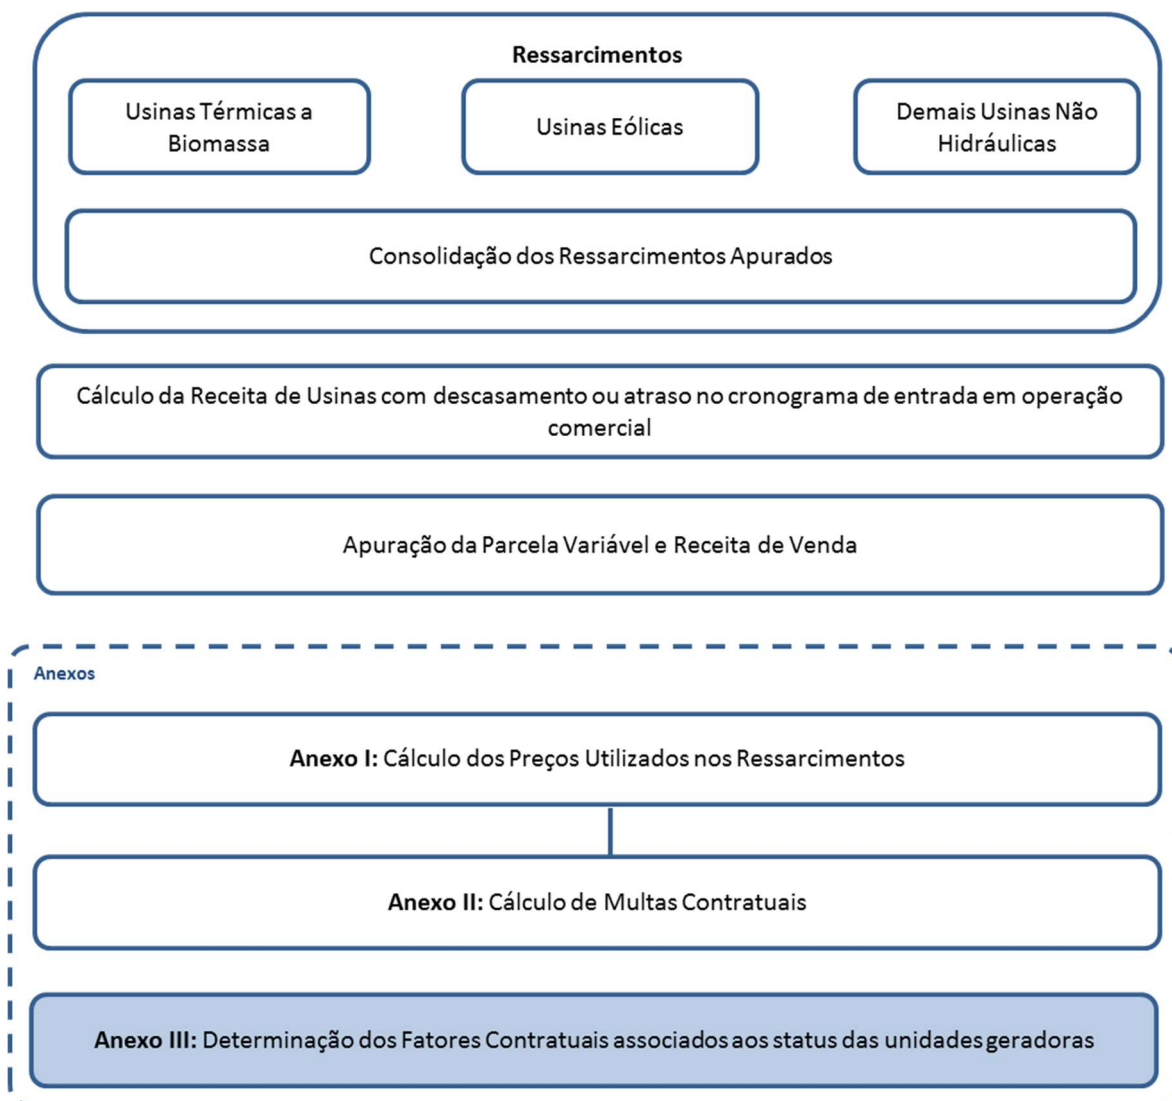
Ressarcimentos

Usinas Térmicas a Biomassa

Usinas Eólicas

Demais Usinas Não Hidráulicas

Consolidação dos Ressarcimentos Apurados

Cálculo da Receita de Usinas com descasamento ou atraso no cronograma de entrada em operação comercial

Apuração da Parcela Variável e Receita de Venda

Anexos

**Anexo I:** Cálculo dos Preços Utilizados nos Ressarcimentos

**Anexo II:** Cálculo de Multas Contratuais

**Anexo III:** Determinação dos Fatores Contratuais associados aos status das unidades geradoras